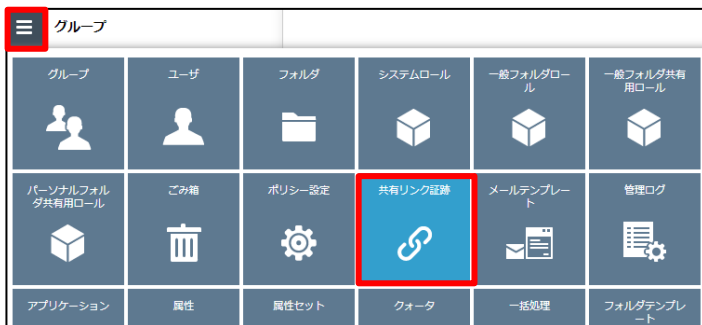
グループ

グループ

ユーザ

フォルダ

システムロール

一般フォルダロール

一般フォルダ共有用ロール

パーソナルフォルダ共有用ロール

ごみ箱

ポリシー設定

共有リンク証跡

メールテンプレート

管理ログ

アプリケーション

属性

属性セット

クォータ

一括処理

フォルダテンプレート